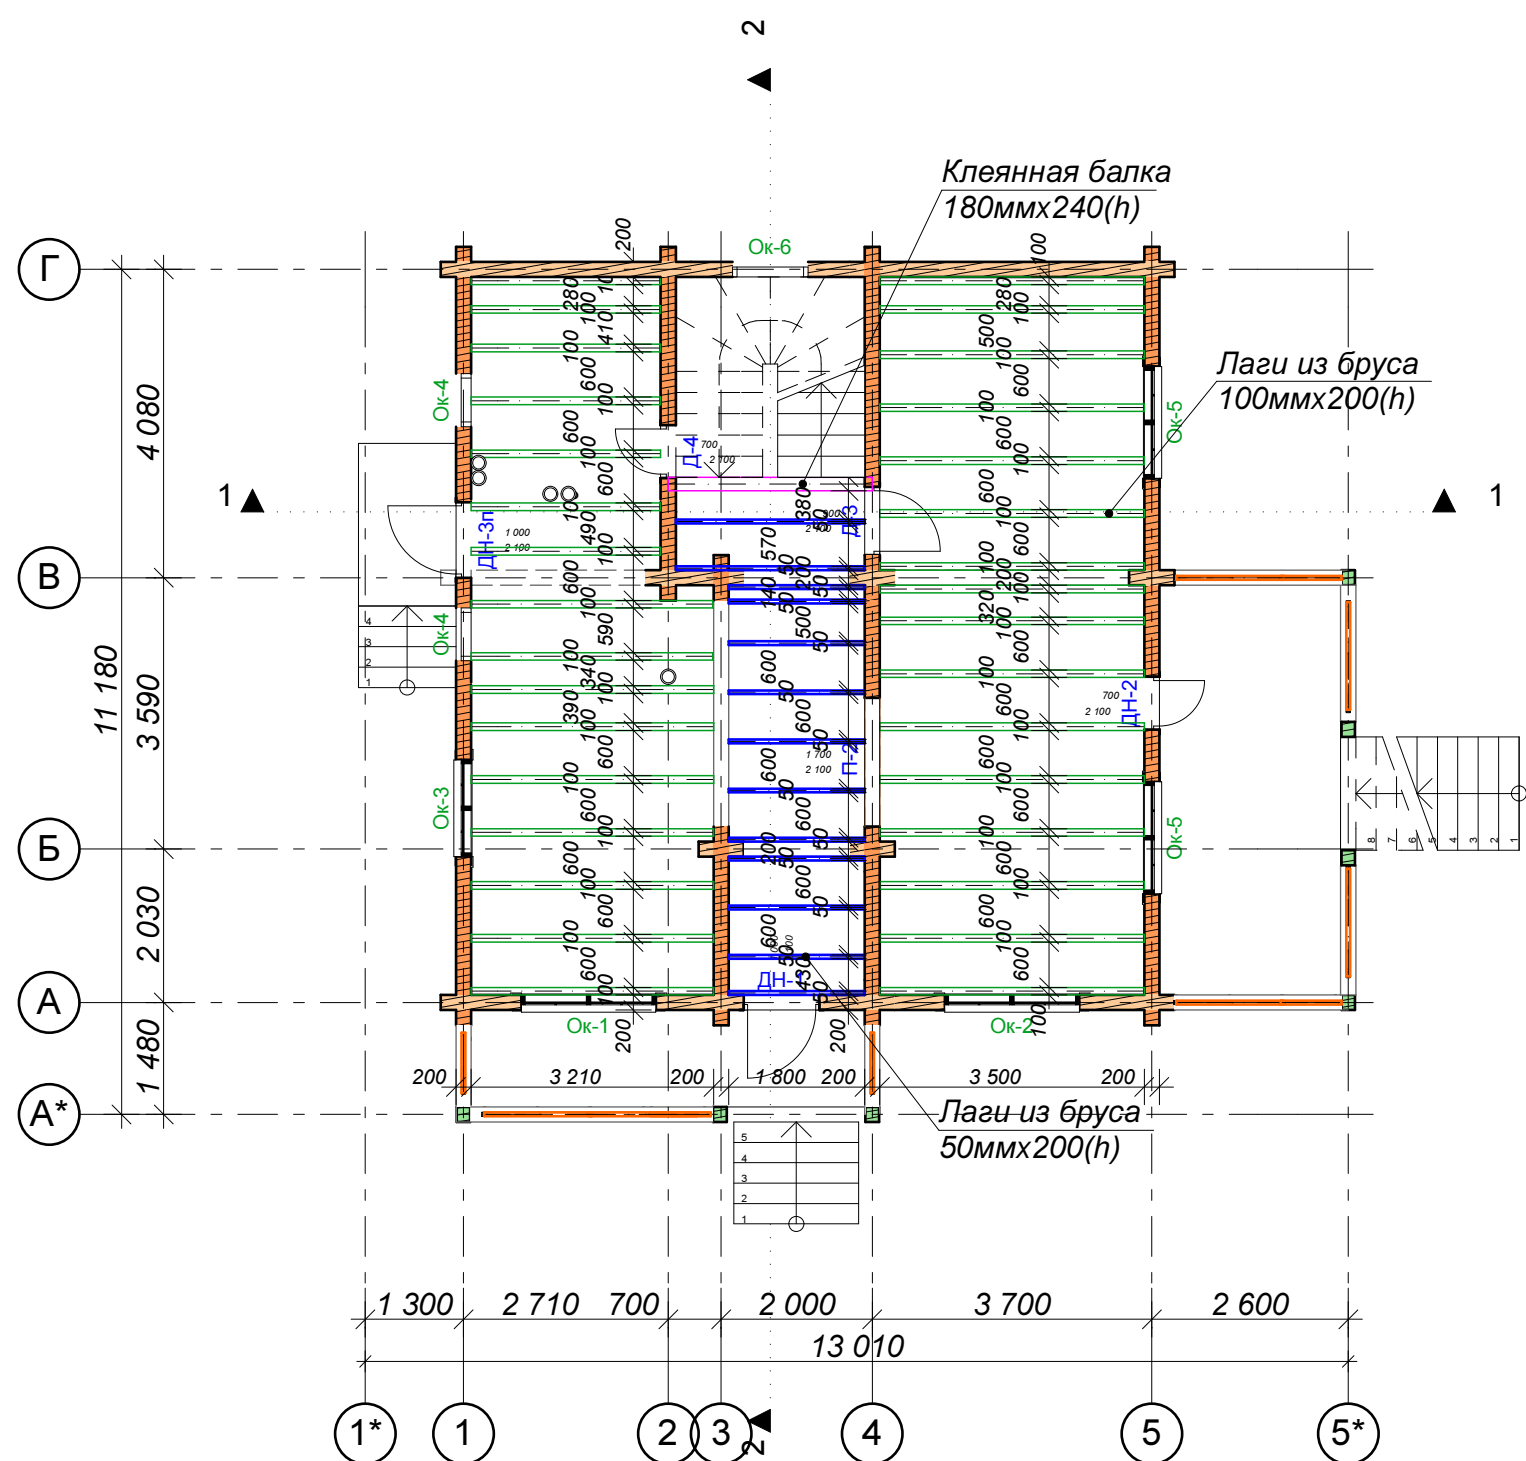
2

Клеянная балка
180ммх240(h)

Лаги из бруса
100ммх200(h)

Г
В
Б
А
А*

4 080
11 180
3 590
2 030
1 480

1
1

Ок-6
Ок-4
Ок-4
Ок-3
Ок-5
Ок-5
Ок-1
Ок-2

Д-4
700
2 100

ДН-3п
1 000
2 100

Д-3
900
2 100

ДН-2
700
2 100

П-2
1 700
2 100

ДН-1

200
280
100
10
100
410
100
600
100
600
100
600
100
490
100
600
100
590
100
340
100
390
100
600
100
600
100
600
100
600
100
600
100
200

100
280
100
500
100
600
100
600
100
600
100
600
100
200
100
320
100
600
100
600
100
600
100
600
100
600
100
600
100
600
100

380
50
570
50
200
140
50
500
50
600
50
600
50
600
50
600
50
200
50
600
50
600
50
50

200
3 210
200
1 800
200
3 500
200

Лаги из бруса
50ммх200(h)

1 300
2 710
700
2 000
3 700
2 600
13 010

1*
1
2
3
4
5
5*
2